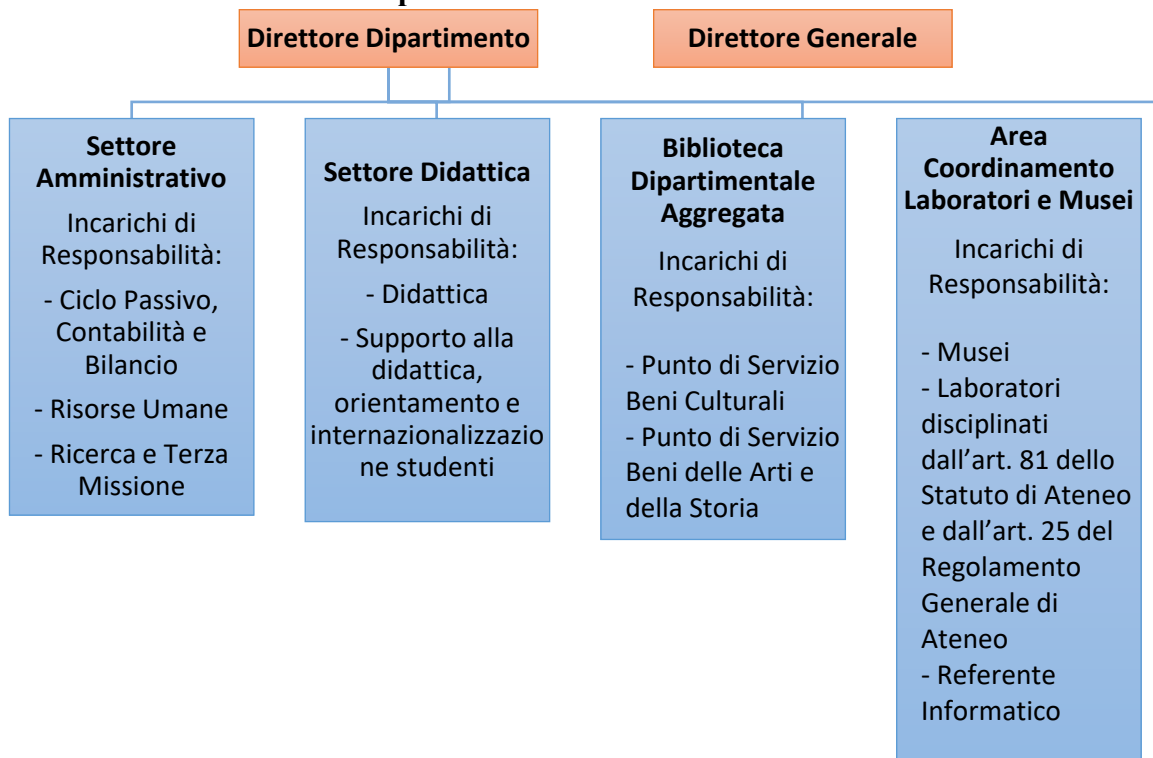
Direttore Dipartimento

Direttore Generale

Settore Amministrativo

Incarichi di Responsabilità:

- Ciclo Passivo, Contabilità e Bilancio

- Risorse Umane

- Ricerca e Terza Missione

Settore Didattica

Incarichi di Responsabilità:

- Didattica

- Supporto alla didattica, orientamento e internazionalizzazione studenti

Biblioteca Dipartimentale Aggregata

Incarichi di Responsabilità:

- Punto di Servizio Beni Culturali
- Punto di Servizio Beni delle Arti e della Storia

Area Coordinamento Laboratori e Musei

Incarichi di Responsabilità:

- Musei
- Laboratori disciplinati dall'art. 81 dello Statuto di Ateneo e dall'art. 25 del Regolamento Generale di Ateneo
- Referente Informatico